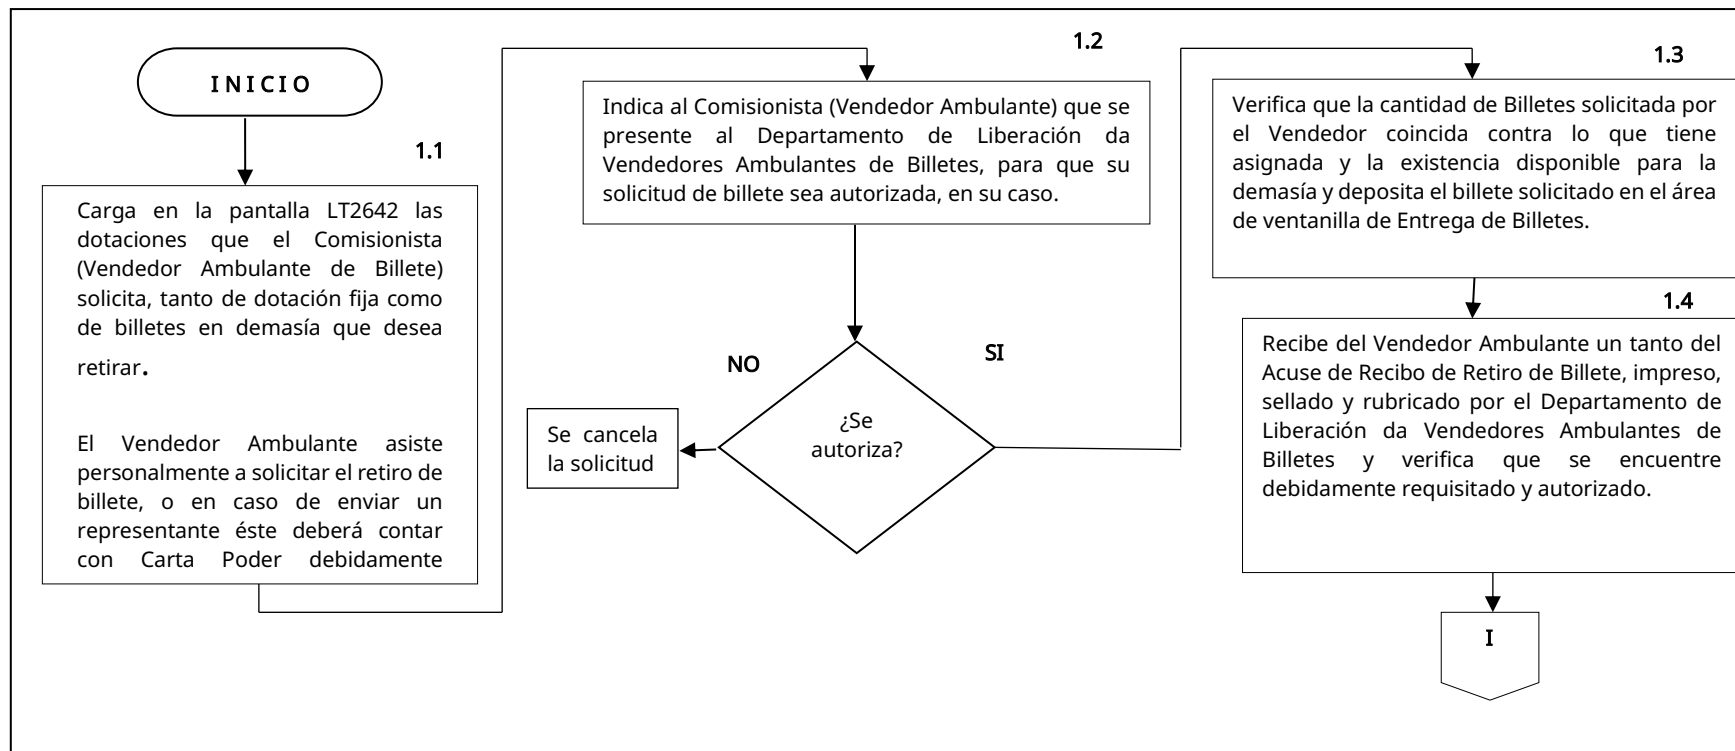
INICIO

1.1

Carga en la pantalla LT2642 las dotaciones que el Comisionista (Vendedor Ambulante de Billete) solicita, tanto de dotación fija como de billetes en demasía que desea retirar.

El Vendedor Ambulante asiste personalmente a solicitar el retiro de billete, o en caso de enviar un representante éste deberá contar con Carta Poder debidamente

1.2

Indica al Comisionista (Vendedor Ambulante) que se presente al Departamento de Liberación da Vendedores Ambulantes de Billetes, para que su solicitud de billete sea autorizada, en su caso.

NO

SI

¿Se autoriza?

Se cancela la solicitud

1.3

Verifica que la cantidad de Billetes solicitada por el Vendedor coincida contra lo que tiene asignada y la existencia disponible para la demasía y deposita el billete solicitado en el área de ventanilla de Entrega de Billetes.

1.4

Recibe del Vendedor Ambulante un tanto del Acuse de Recibo de Retiro de Billete, impreso, sellado y rubricado por el Departamento de Liberación da Vendedores Ambulantes de Billetes y verifica que se encuentre debidamente requisitado y autorizado.

I